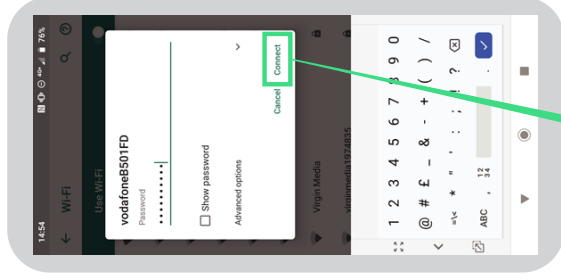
14:54
76%
Wi-Fi
Use Wi-Fi
vodafoneB501FD
Password
••••••••••
Show password
Advanced options
Cancel
Connect
Virgin Media
virginmedia1974835
1 2 3 4 5 6 7 8 9 0
@ # £ _ & - + ( ) /
=\< * " ' : ; ! ?
ABC , 1 2 3 4 .